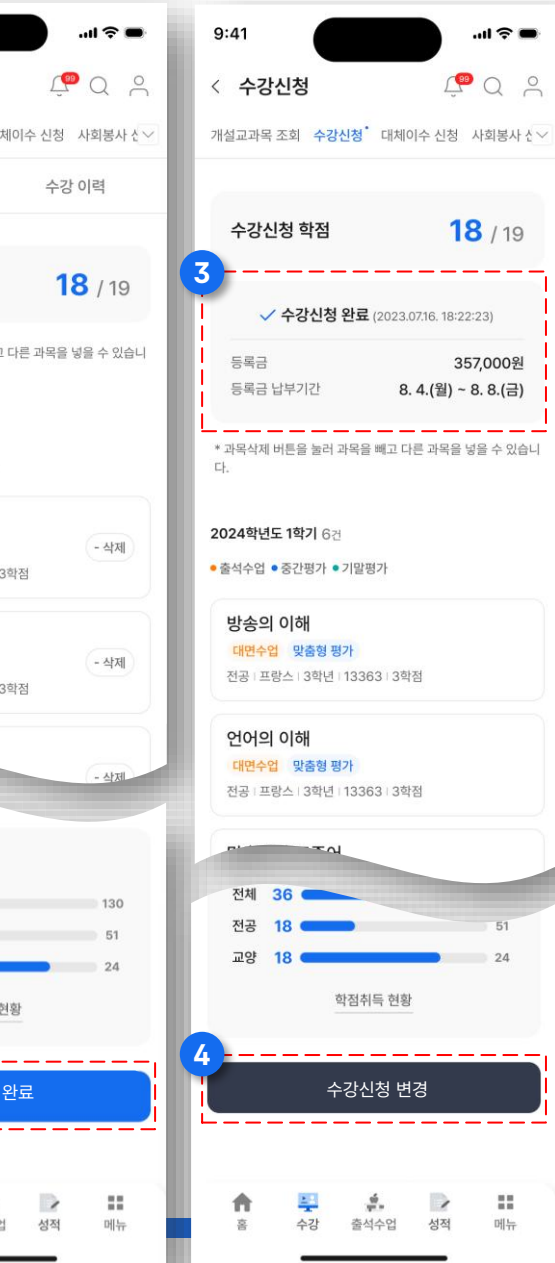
99

체이수 신청 사회봉사 신

수강 이력

18 / 19

고 다른 과목을 넣을 수 있습니

- 삭제

3학점

- 삭제

3학점

- 삭제

130

51

24

현황

완료

업 성적 메뉴

9:41

‹ 수강신청

99

개설교과목 조회 수강신청 대체이수 신청 사회봉사 신

수강신청 학점 18 / 19

3

✓ 수강신청 완료 (2023.07.16. 18:22:23)

| 등록금 | 357,000원 |
|---|---|
| 등록금 납부기간 | 8. 4.(월) ~ 8. 8.(금) |

* 과목삭제 버튼을 눌러 과목을 빼고 다른 과목을 넣을 수 있습니다.

2024학년도 1학기 6건

● 출석수업 ● 중간평가 ● 기말평가

방송의 이해
대면수업 맞춤형 평가
전공 | 프랑스 | 3학년 | 13363 | 3학점

언어의 이해
대면수업 맞춤형 평가
전공 | 프랑스 | 3학년 | 13363 | 3학점

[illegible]

전체 36

전공 18 51

교양 18 24

학점취득 현황

4

수강신청 변경

홈 수강 출석수업 성적 메뉴